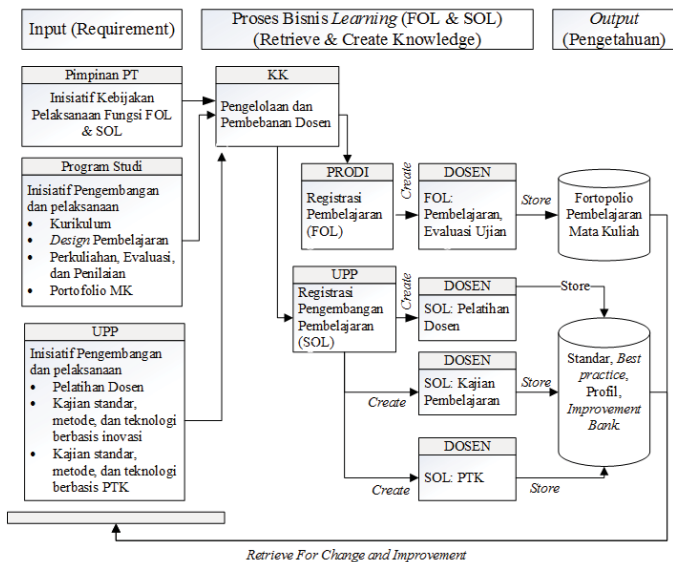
Input (Requirement)

Proses Bisnis *Learning* (FOL & SOL) (Retrieve & Create Knowledge)

*Output* (Pengetahuan)

Pimpinan PT

Inisiatif Kebijakan Pelaksanaan Fungsi FOL & SOL

Program Studi

Inisiatif Pengembangan dan pelaksanaan
- Kurikulum
- *Design* Pembelajaran
- Perkuliahan, Evaluasi, dan Penilaian
- Portofolio MK

UPP

Inisiatif Pengembangan dan pelaksanaan
- Pelatihan Dosen
- Kajian standar, metode, dan teknologi berbasis inovasi
- Kajian standar, metode, dan teknologi berbasis PTK

KK

Pengelolaan dan Pembebanan Dosen

PRODI

Registrasi Pembelajaran (FOL)

*Create*

DOSEN

FOL: Pembelajaran, Evaluasi Ujian

*Store*

Fortopolio Pembelajaran Mata Kuliah

UPP

Registrasi Pengembangan Pembelajaran (SOL)

*Create*

DOSEN

SOL: Pelatihan Dosen

Store

DOSEN

SOL: Kajian Pembelajaran

*Store*

*Create*

Standar, *Best practice*, Profil, *Improvement Bank.*

DOSEN

SOL: PTK

*Create*

*Store*

*Retrieve For Change and Improvement*